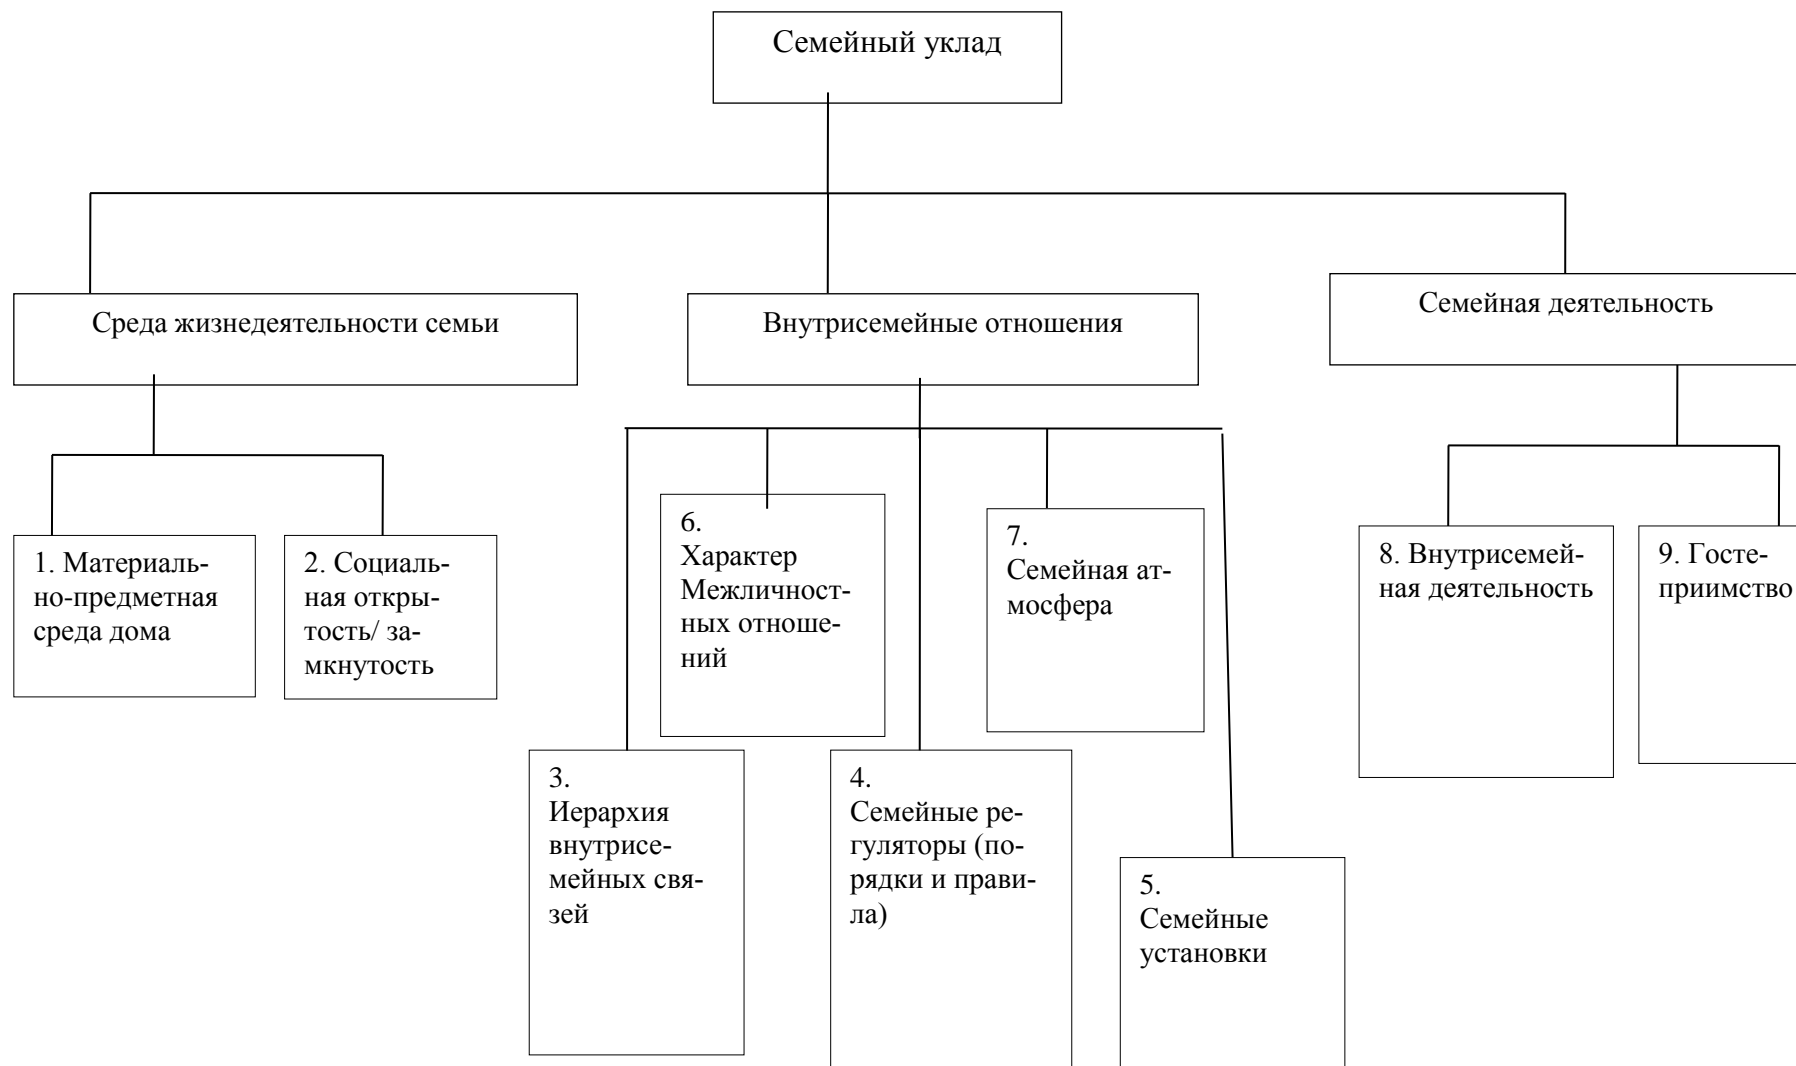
Семейный уклад

Среда жизнедеятельности семьи

Внутрисемейные отношения

Семейная деятельность

1. Материально-предметная среда дома

2. Социальная открытость/ замкнутость

6. Характер Межличностных отношений

7. Семейная атмосфера

8. Внутрисемейная деятельность

9. Гостеприимство

3. Иерархия внутрисемейных связей

4. Семейные регуляторы (порядки и правила)

5. Семейные установки